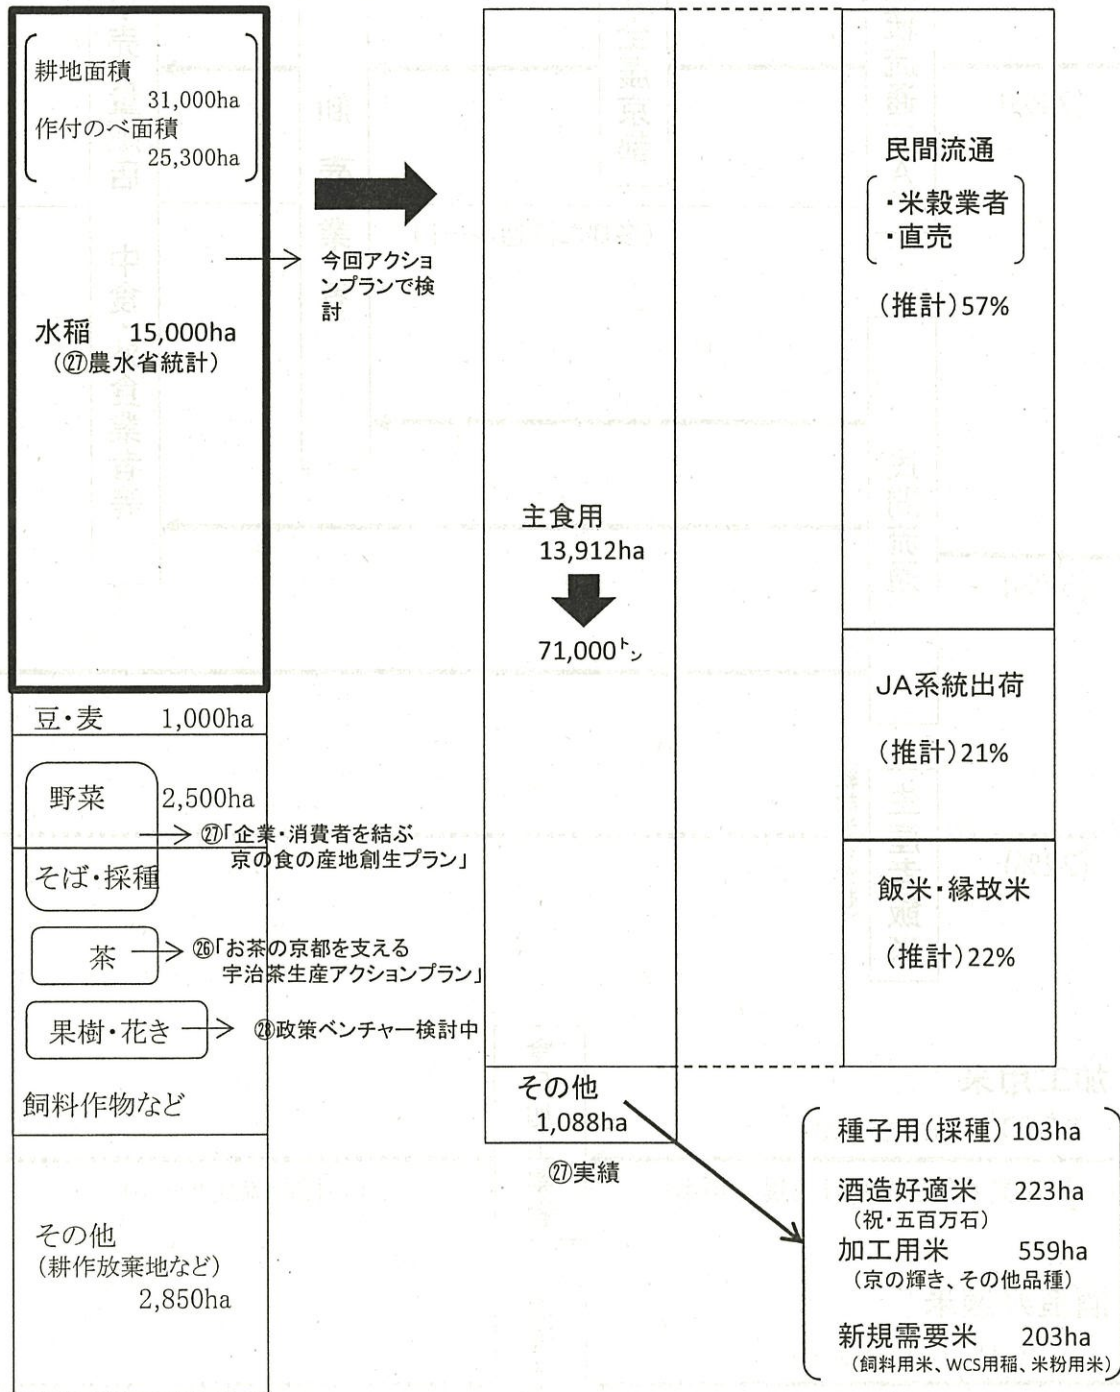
耕地面積
31,000ha
作付のべ面積
25,300ha

水稲　15,000ha
（㉗農水省統計）

豆・麦　1,000ha

野菜　2,500ha

そば・採種

茶

果樹・花き

飼料作物など

その他
（耕作放棄地など）
2,850ha

今回アクションプランで検討

㉗「企業・消費者を結ぶ京の食の産地創生プラン」

㉖「お茶の京都を支える宇治茶生産アクションプラン」

㉘政策ベンチャー検討中

主食用
13,912ha

71,000トン

その他
1,088ha

㉗実績

民間流通
・米穀業者
・直売

（推計）57%

JA系統出荷

（推計）21%

飯米・縁故米

（推計）22%

種子用（採種）103ha

酒造好適米　223ha
（祝・五百万石）

加工用米　559ha
（京の輝き、その他品種）

新規需要米　203ha
（飼料用米、WCS用稲、米粉用米）